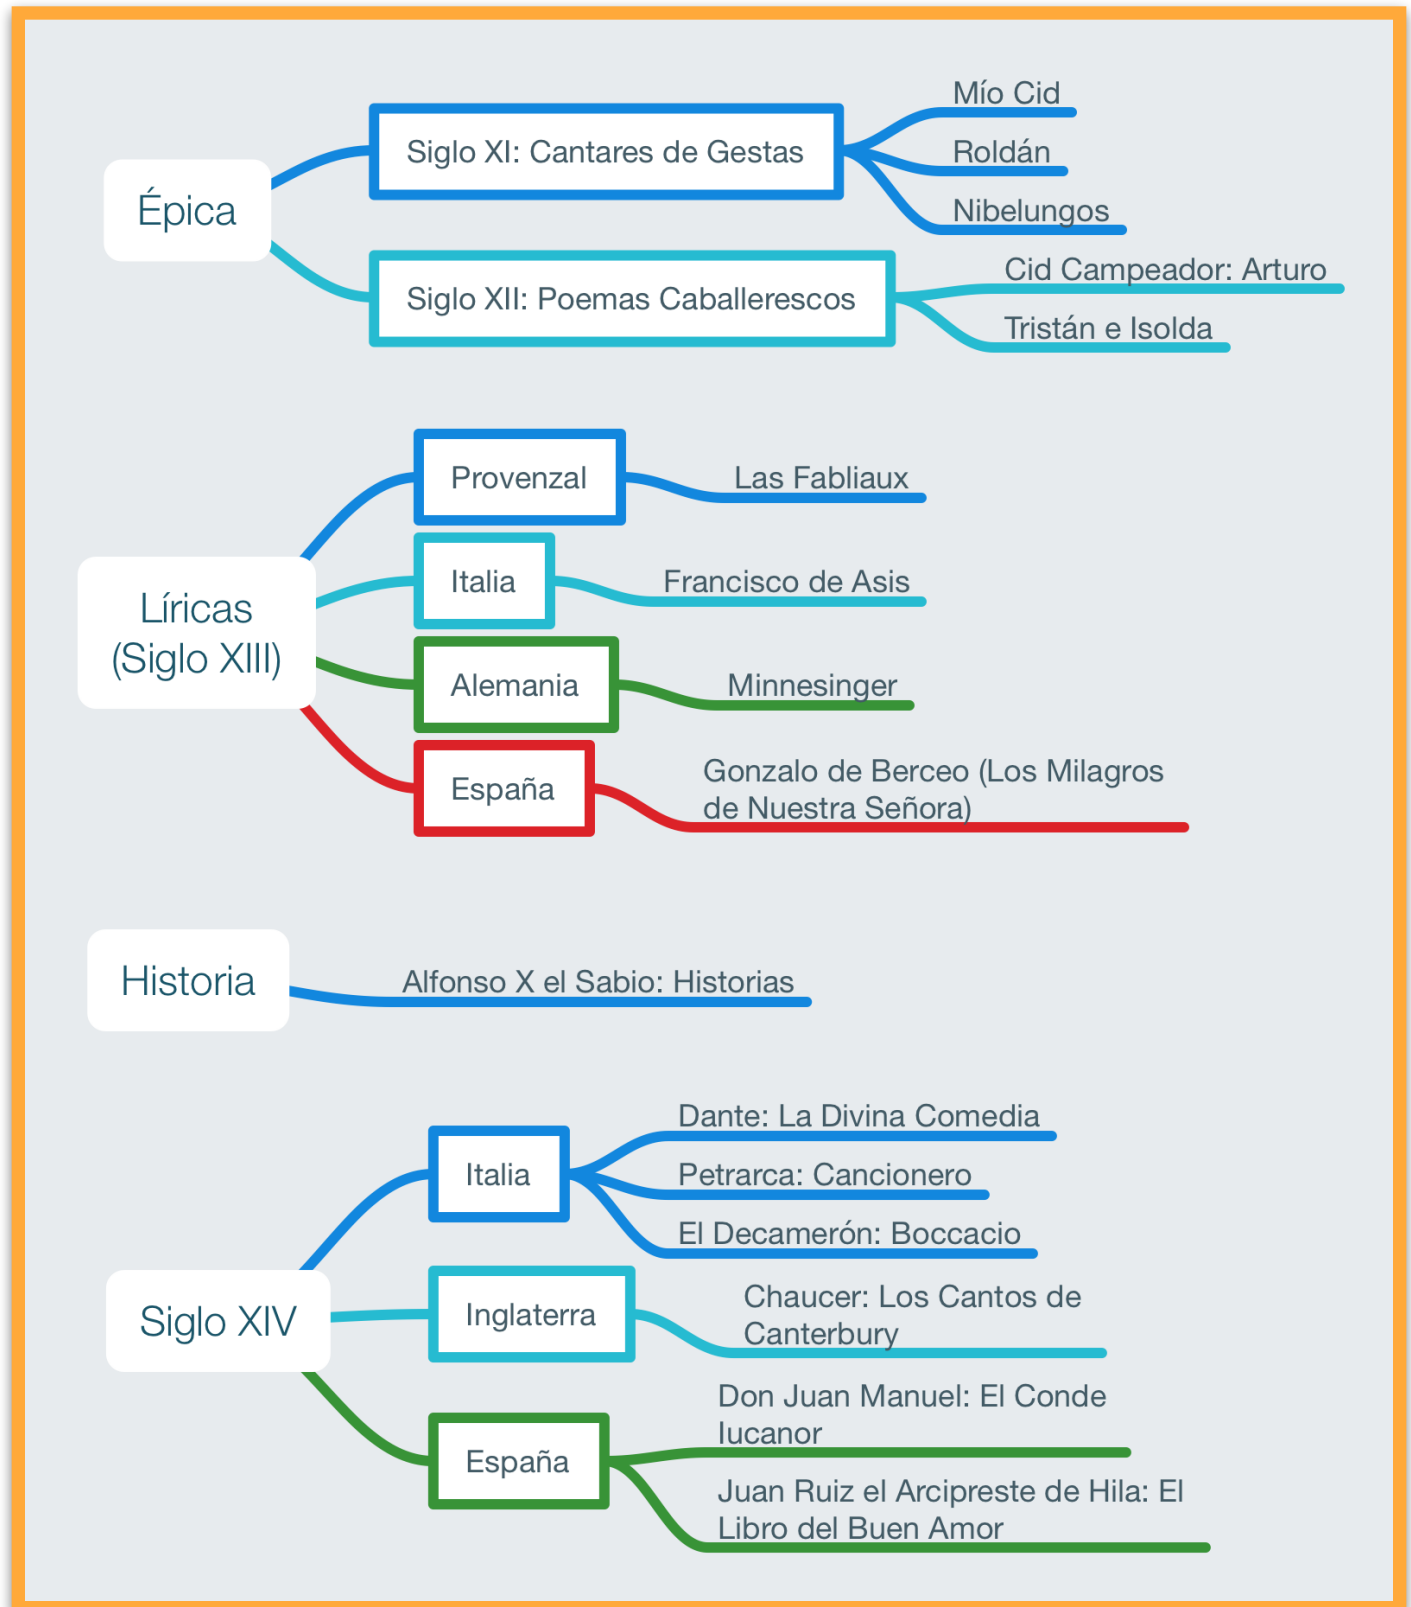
Épica

Siglo XI: Cantares de Gestas

Mío Cid

Roldán

Nibelungos

Siglo XII: Poemas Caballerescos

Cid Campeador: Arturo

Tristán e Isolda

Líricas (Siglo XIII)

Provenzal

Las Fabliaux

Italia

Francisco de Asis

Alemania

Minnesinger

España

Gonzalo de Berceo (Los Milagros de Nuestra Señora)

Historia

Alfonso X el Sabio: Historias

Siglo XIV

Italia

Dante: La Divina Comedia

Petrarca: Cancionero

El Decamerón: Boccacio

Inglaterra

Chaucer: Los Cantos de Canterbury

España

Don Juan Manuel: El Conde lucanor

Juan Ruiz el Arcipreste de Hila: El Libro del Buen Amor